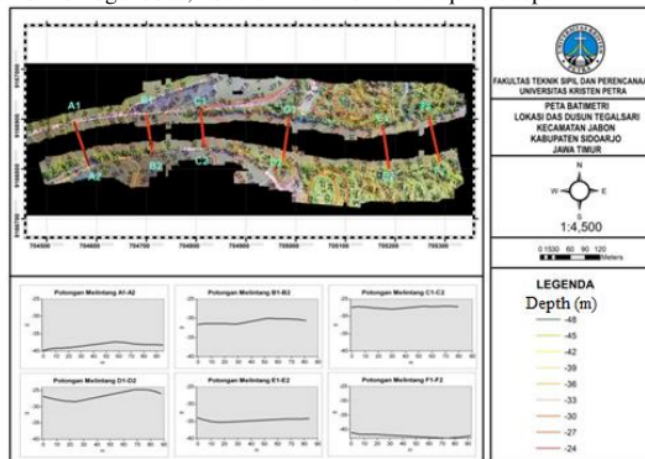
A1
B1
C1
D1
E1
F1
A2
B2
C2
D2
E2
F2

704500 704600 704700 704800 704900 705000 705100 705200 705300

FAKULTAS TEKNIK SIPIL DAN PERENCANA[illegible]
UNIVERSITAS KRISTEN PETRA

PETA BATIMETRI
LOKASI DAS DUSUN TEGALSARI
KECAMATAN JABON
KABUPATEN SIDOARJO
JAWA TIMUR

N
W
E
S

1:4,500

0 1530 60 90 120
Meters

Potongan Melintang A1-A2
Potongan Melintang B1-B2
Potongan Melintang C1-C2
Potongan Melintang D1-D2
Potongan Melintang E1-E2
Potongan Melintang F1-F2

LEGENDA
Depth (m)
-48
-45
-42
-39
-36
-33
-30
-27
-24